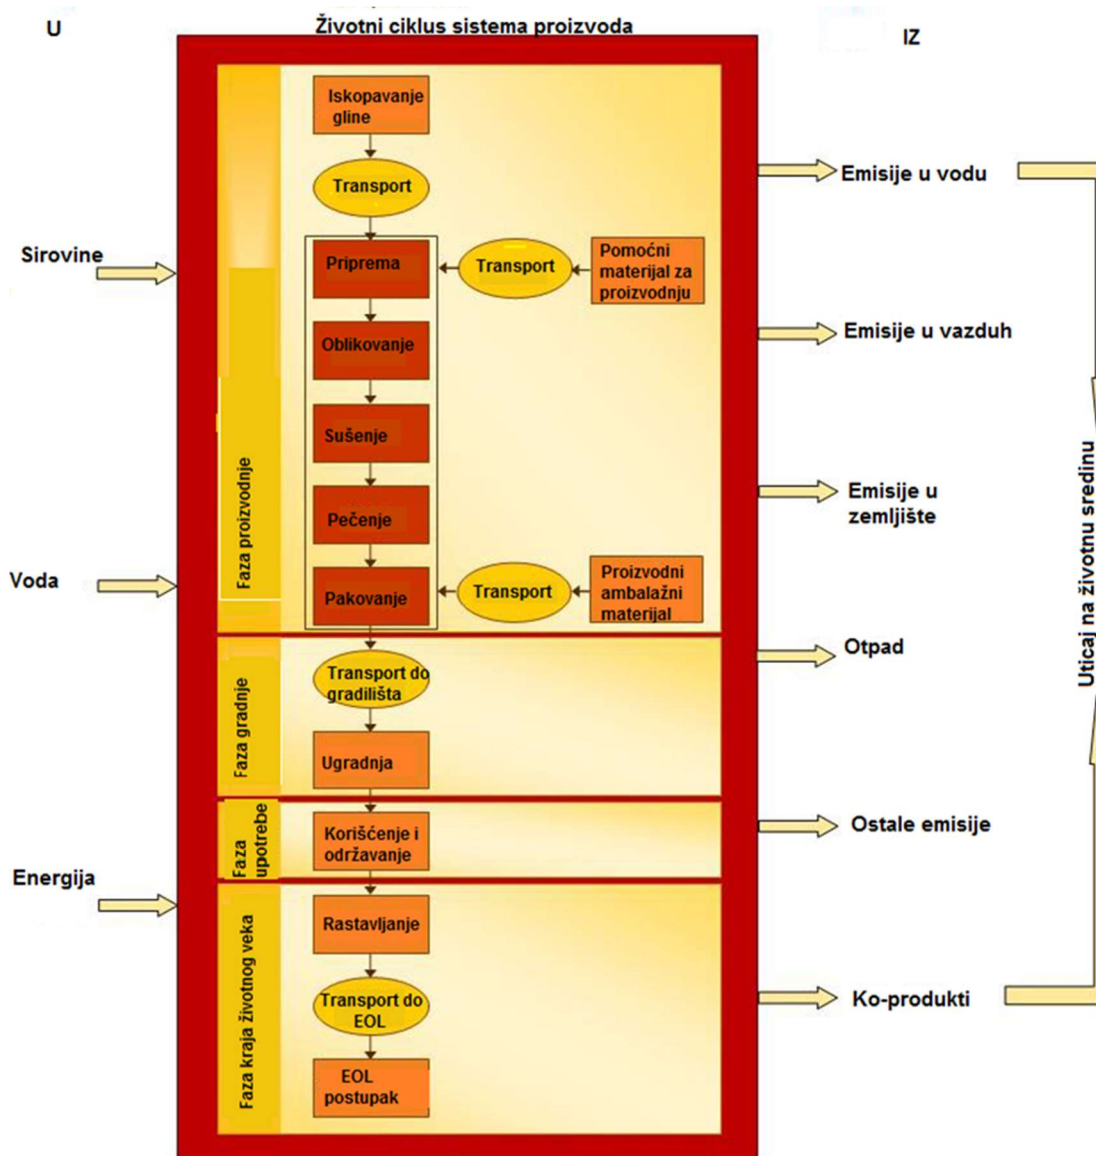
U

Životni ciklus sistema proizvoda

IZ

Sirovine

Voda

Energija

Faza proizvodnje

Iskopavanje gline

Transport

Priprema

Transport

Pomoćni materijal za proizvodnju

Oblikovanje

Sušenje

Pečenje

Pakovanje

Transport

Proizvodni ambalažni materijal

Faza gradnje

Transport do gradilišta

Ugradnja

Faza upotrebe

Korišćenje i održavanje

Faza kraja životnog veka

Rastavljanje

Transport do EOL

EOL postupak

Emisije u vodu

Emisije u vazduh

Emisije u zemljište

Otpad

Ostale emisije

Ko-produkti

Uticaj na životnu sredinu